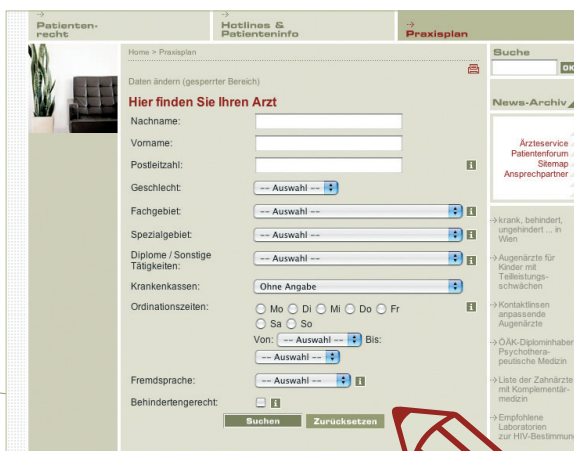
→ Patienten-recht

→ Hotlines & Patienteninfo

→ Praxisplan

Suche

OK

Home > Praxisplan

Daten ändern (gesperrter Bereich)

Hier finden Sie Ihren Arzt

Nachname:

Vorname:

Postleitzahl:

Geschlecht: -- Auswahl --

Fachgebiet: -- Auswahl --

Spezialgebiet: -- Auswahl --

Diplome / Sonstige Tätigkeiten: -- Auswahl --

Krankenkassen: Ohne Angabe

Ordinationszeiten: Mo Di Mi Do Fr Sa So

Von: -- Auswahl -- Bis: -- Auswahl --

Fremdsprache: -- Auswahl --

Behindertengerecht:

Suchen Zurücksetzen

News-Archiv

Ärzteservice
Patientenforum
Sitemap
Ansprechpartner

→ krank, behindert, ungehindert ... in Wien

→ Augenärzte für Kinder mit Teilleistungsschwächen

→ Kontaktlinsen anpassende Augenärzte

→ ÖÄK-Diplominhaber Psychotherapeutische Medizin

→ Liste der Zahnärzte mit Komplementärmedizin

→ Empfohlene Laboratorien zur HIV-Bestimmung